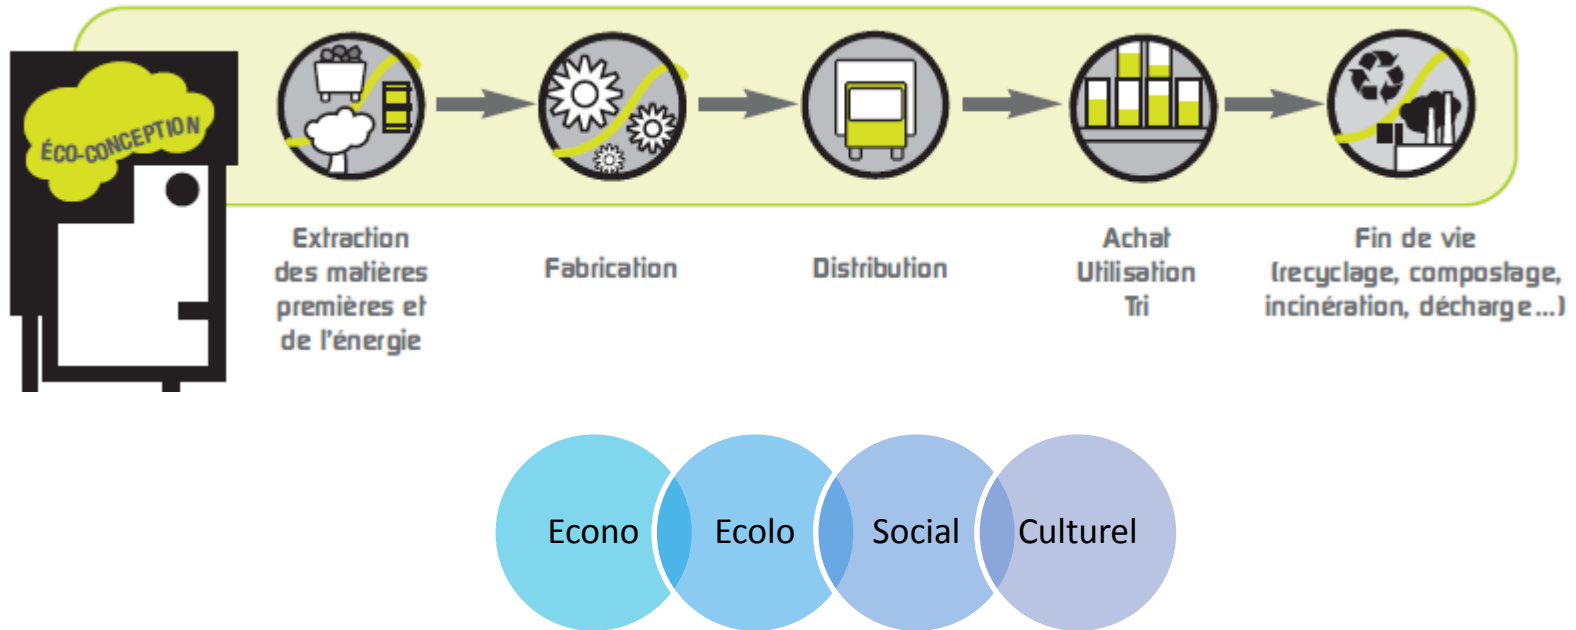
ÉCO-CONCEPTION

Extraction des matières premières et de l'énergie

Fabrication

Distribution

Achat Utilisation Tri

Fin de vie (recyclage, compostage, incinération, décharge...)

Econo

Ecolo

Social

Culturel